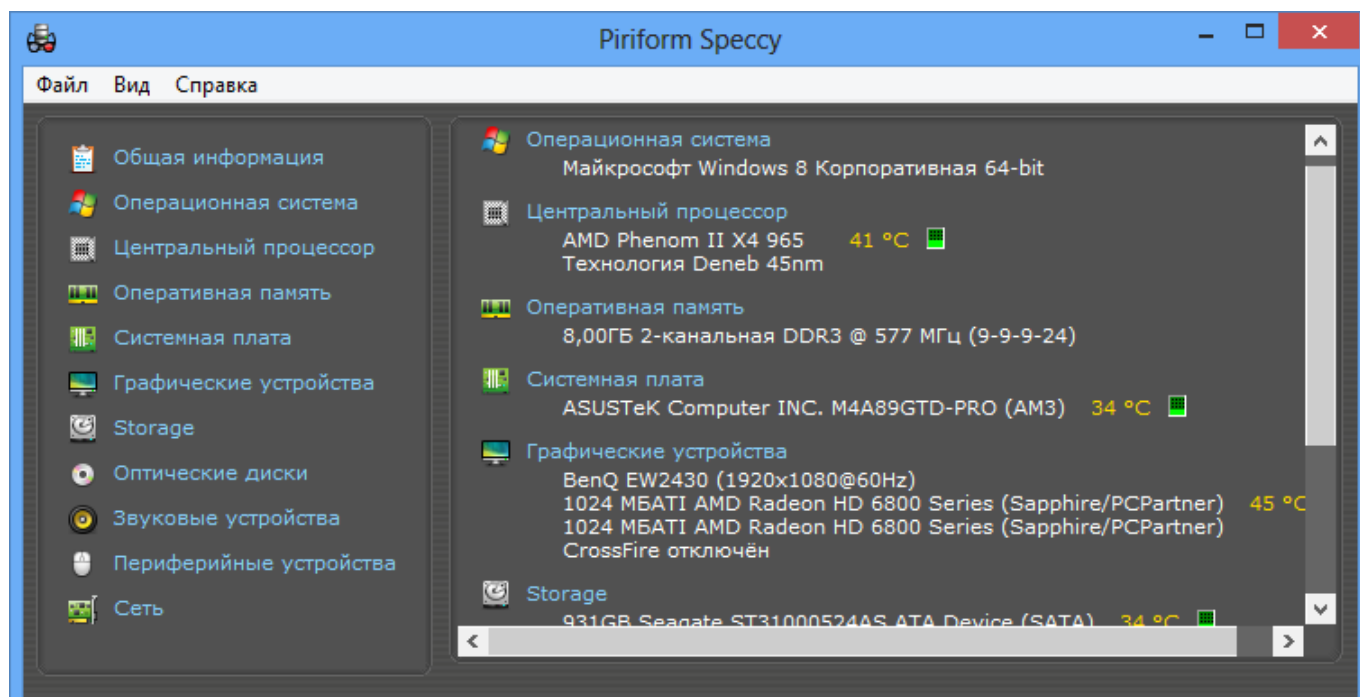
Piriform Speccy

Файл Вид Справка

Общая информация
Операционная система
Центральный процессор
Оперативная память
Системная плата
Графические устройства
Storage
Оптические диски
Звуковые устройства
Периферийные устройства
Сеть

Операционная система
Майкрософт Windows 8 Корпоративная 64-bit

Центральный процессор
AMD Phenom II X4 965 41 °C
Технология Deneb 45nm

Оперативная память
8,00ГБ 2-канальная DDR3 @ 577 МГц (9-9-9-24)

Системная плата
ASUSTeK Computer INC. M4A89GTD-PRO (AM3) 34 °C

Графические устройства
BenQ EW2430 (1920x1080@60Hz)
1024 МБATI AMD Radeon HD 6800 Series (Sapphire/PCPartner) 45 °C
1024 МБATI AMD Radeon HD 6800 Series (Sapphire/PCPartner)
CrossFire отключён

Storage
931GB Seagate ST31000524AS ATA Device (SATA) 34 °C